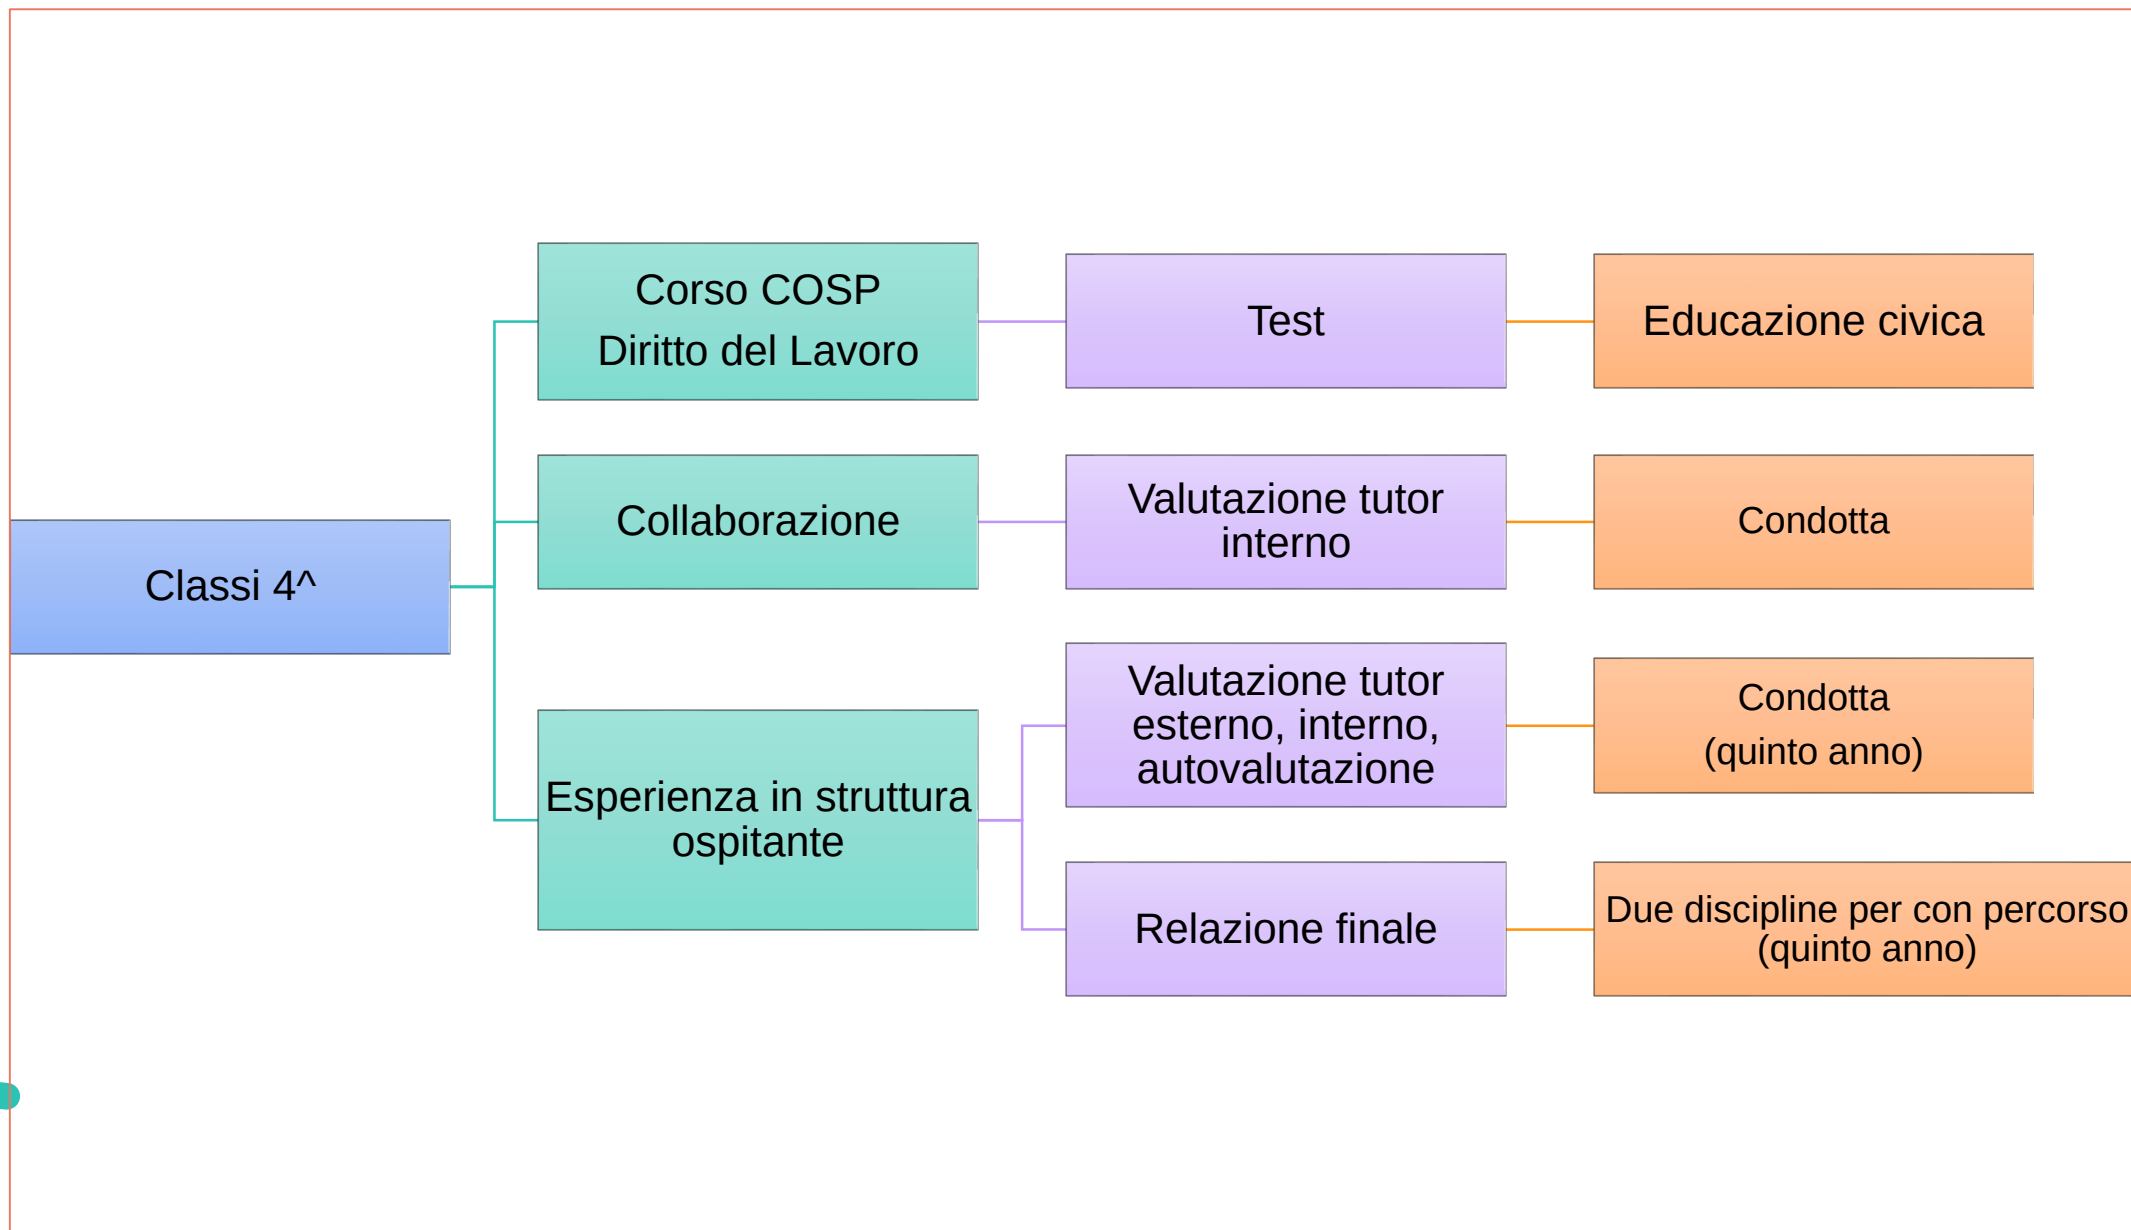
Classi 4^

Corso COSP
Diritto del Lavoro

Test

Educazione civica

Collaborazione

Valutazione tutor interno

Condotta

Esperienza in struttura ospitante

Valutazione tutor esterno, interno, autovalutazione

Condotta
(quinto anno)

Relazione finale

Due discipline per con percorso
(quinto anno)